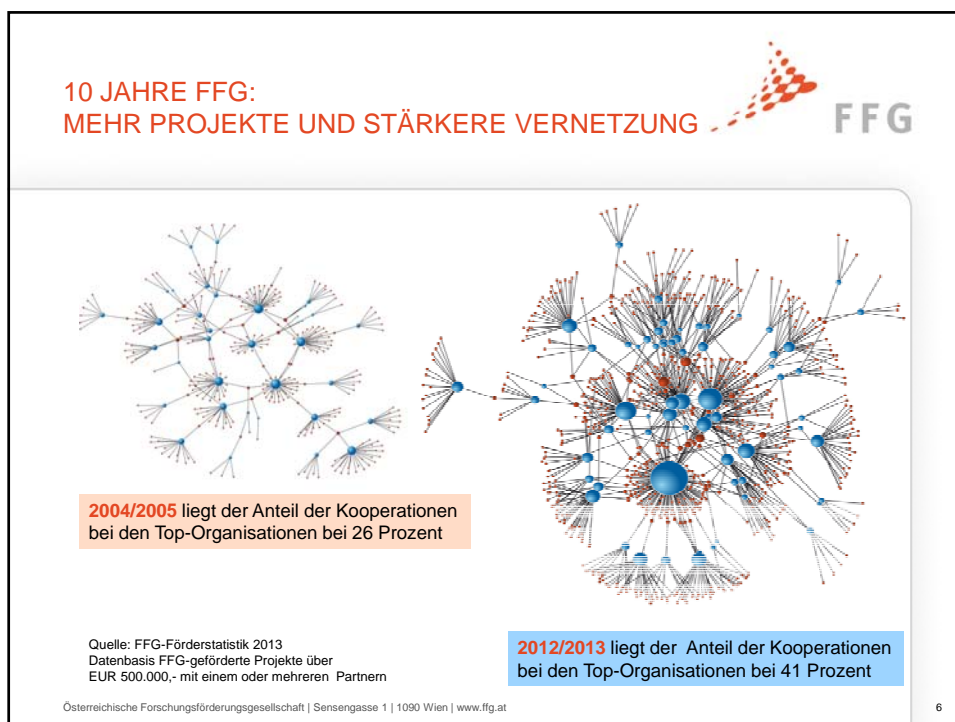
10 JAHRE FFG:
MEHR PROJEKTE UND STÄRKERE VERNETZUNG

FFG

2004/2005 liegt der Anteil der Kooperationen bei den Top-Organisationen bei 26 Prozent

Quelle: FFG-Förderstatistik 2013
Datenbasis FFG-geförderte Projekte über EUR 500.000,- mit einem oder mehreren Partnern

2012/2013 liegt der Anteil der Kooperationen bei den Top-Organisationen bei 41 Prozent

Österreichische Forschungsförderungsgesellschaft | Sensengasse 1 | 1090 Wien | www.ffg.at

6